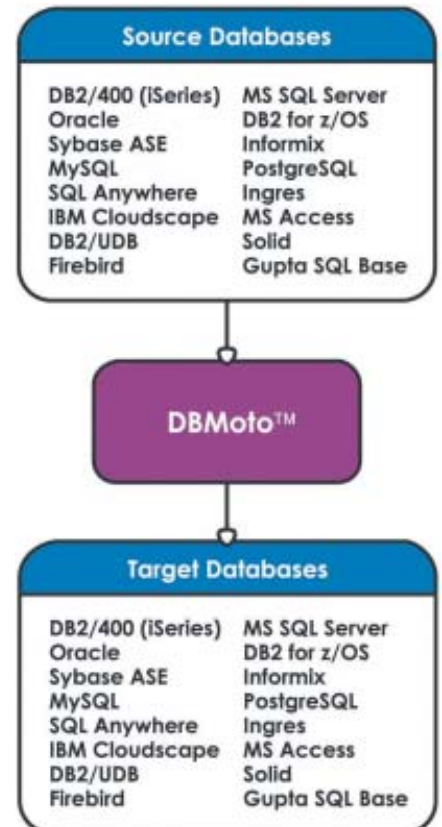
Source Databases

DB2/400 (iSeries)
Oracle
Sybase ASE
MySQL
SQL Anywhere
IBM Cloudscape
DB2/UDB
Firebird

MS SQL Server
DB2 for z/OS
Informix
PostgreSQL
Ingres
MS Access
Solid
Gupta SQL Base

DBMoto™

Target Databases

DB2/400 (iSeries)
Oracle
Sybase ASE
MySQL
SQL Anywhere
IBM Cloudscape
DB2/UDB
Firebird

MS SQL Server
DB2 for z/OS
Informix
PostgreSQL
Ingres
MS Access
Solid
Gupta SQL Base